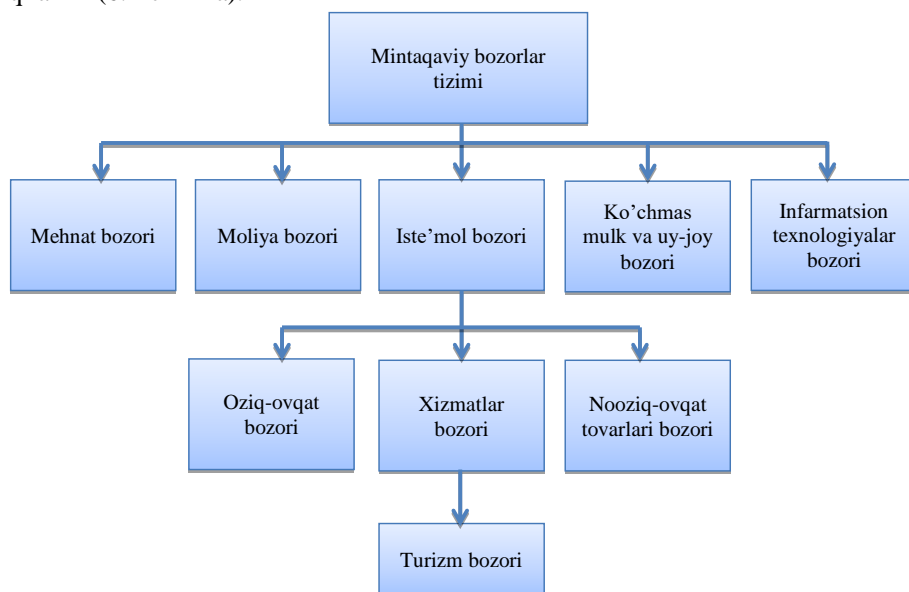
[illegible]

Mintaqaviy bozorlar tizimi

Mehnat bozori

Moliya bozori

Iste'mol bozori

Ko'chmas mulk va uy-joy bozori

Infarmatsion texnologiyalar bozori

Oziq-ovqat bozori

Xizmatlar bozori

Nooziq-ovqat tovarlari bozori

Turizm bozori